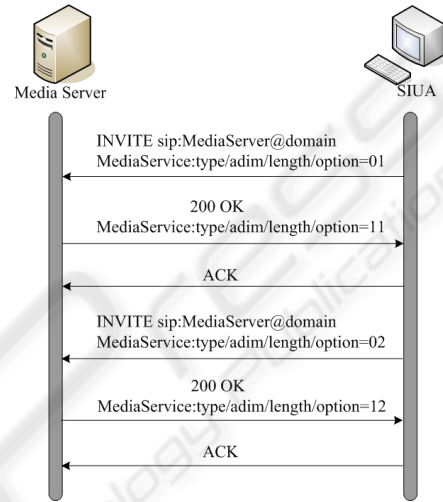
Media Server

SIUA

INVITE sip:MediaServer@domain
MediaService:type/adim/length/option=01

200 OK
MediaService:type/adim/length/option=11

ACK

INVITE sip:MediaServer@domain
MediaService:type/adim/length/option=02

200 OK
MediaService:type/adim/length/option=12

ACK